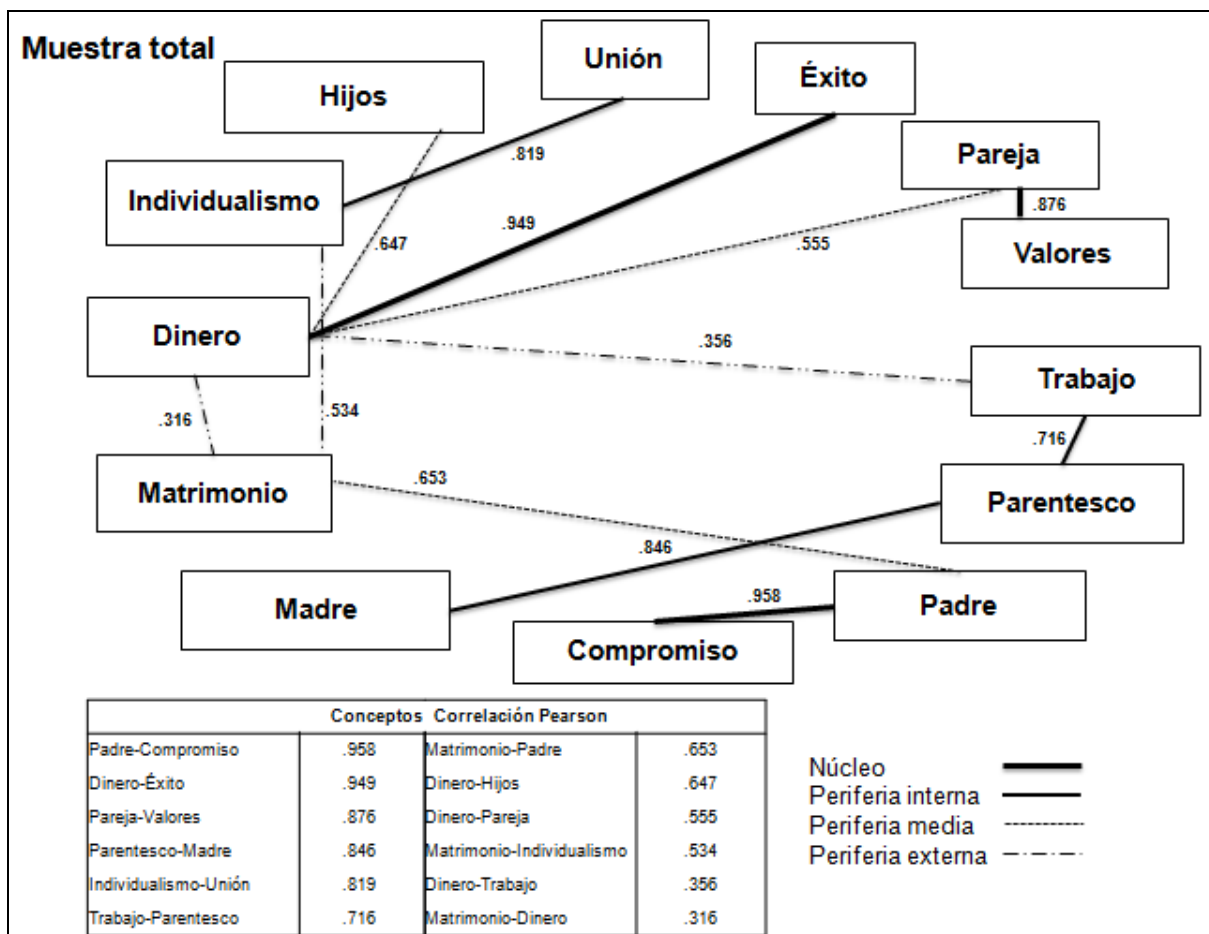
Muestra total

Unión

Éxito

Hijos

Pareja

.819

.876

Individualismo

.949

Valores

.647

.555

Dinero

.356

Trabajo

.316

.534

.716

Matrimonio

.653

Parentesco

.846

Madre

.958

Padre

Compromiso

| Conceptos | Correlación Pearson | | |
|---|---|---|---|
| Padre-Compromiso | .958 | Matrimonio-Padre | .653 |
| Dinero-Éxito | .949 | Dinero-Hijos | .647 |
| Pareja-Valores | .876 | Dinero-Pareja | .555 |
| Parentesco-Madre | .846 | Matrimonio-Individualismo | .534 |
| Individualismo-Unión | .819 | Dinero-Trabajo | .356 |
| Trabajo-Parentesco | .716 | Matrimonio-Dinero | .316 |

Núcleo
Periferia interna
Periferia media
Periferia externa